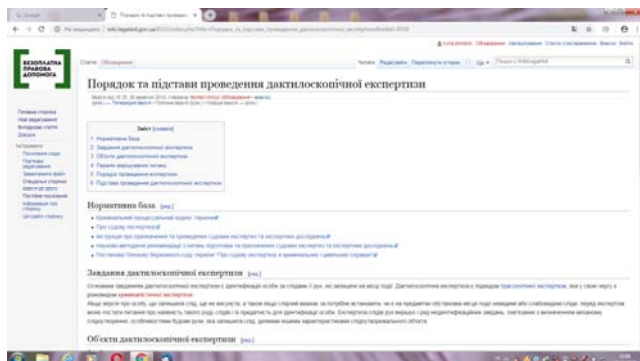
Порядок та підстави проведення дактилоскопічної експертизи

Зміст [сховати]
1 Нормативна база
2 Завдання дактилоскопічної експертизи
3 Об'єкти дактилоскопічної експертизи
4 Перелік вирішуваних питань
5 Порядок проведення експертизи
6 Підстави проведення дактилоскопічної експертизи

Нормативна база [ред.]

Завдання дактилоскопічної експертизи [ред.]

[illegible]

Об'єкти дактилоскопічної експертизи [ред.]

БЕЗОПЛАТНА ПРАВОВА ДОПОМОГА

Стаття Обговорення

Читати Редагувати Переглянути історію

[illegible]